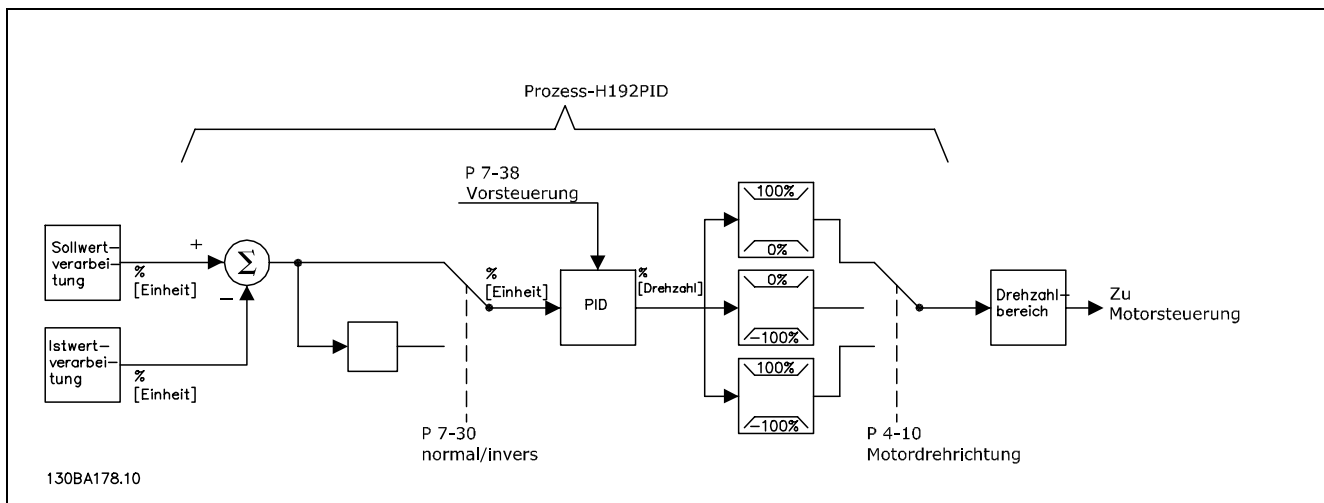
Prozess-H192PID

P 7-38
Vorsteuerung

Sollwertverarbeitung

+

$\Sigma$

%
[Einheit]

–

Istwertverarbeitung

%
[Einheit]

%
[Einheit]

PID

%
[Drehzahl]

100%

0%

0%

-100%

100%

-100%

Drehzahlbereich

Zu
Motorsteuerung

P 7-30
normal/invers

P 4-10
Motordrehrichtung

130BA178.10